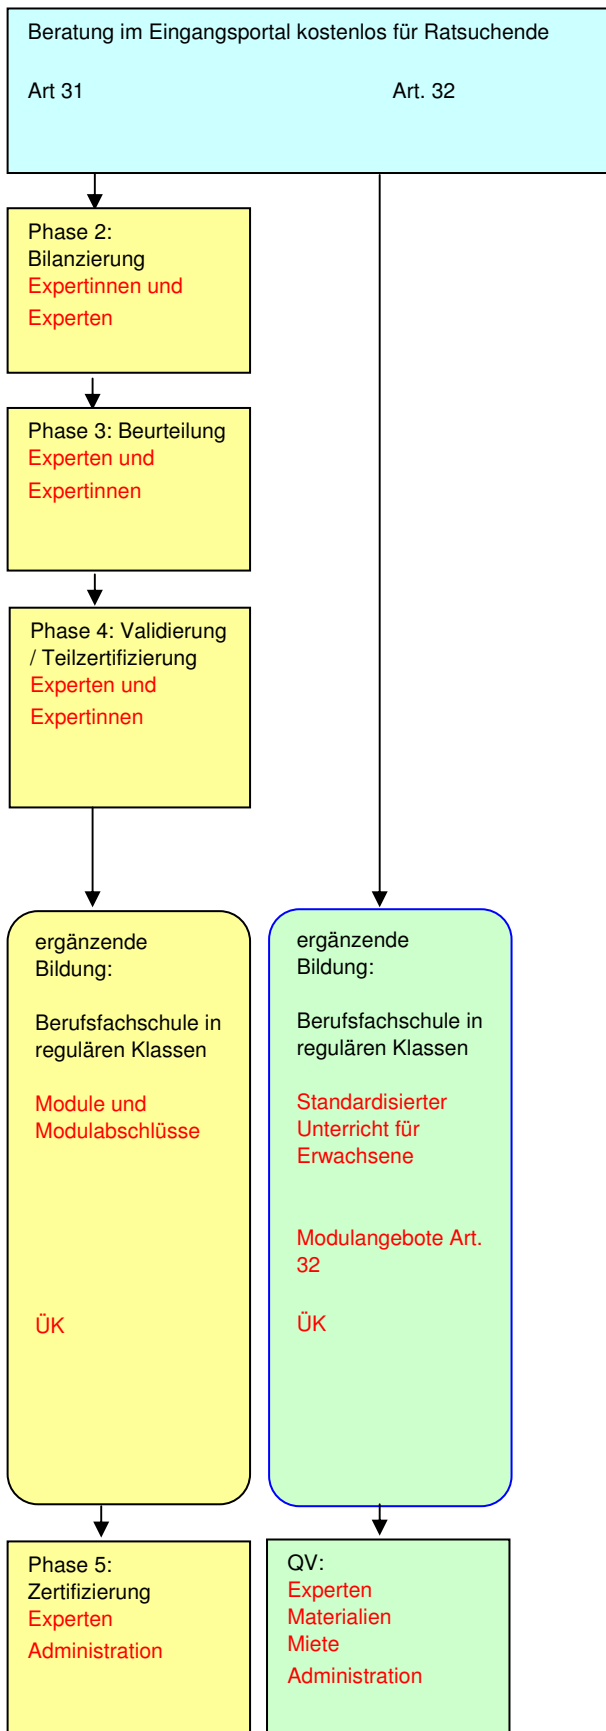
Beratung im Eingangsportal kostenlos für Ratsuchende

Art 31

Art. 32

Phase 2: Bilanzierung
Expertinnen und Experten

Phase 3: Beurteilung
Experten und Expertinnen

Phase 4: Validierung / Teilzertifizierung
Experten und Expertinnen

ergänzende Bildung:

Berufsfachschule in regulären Klassen

Module und Modulabschlüsse

ÜK

ergänzende Bildung:

Berufsfachschule in regulären Klassen

Standardisierter Unterricht für Erwachsene

Modulangebote Art. 32

ÜK

Phase 5: Zertifizierung
Experten
Administration

QV:
Experten
Materialien
Miete
Administration